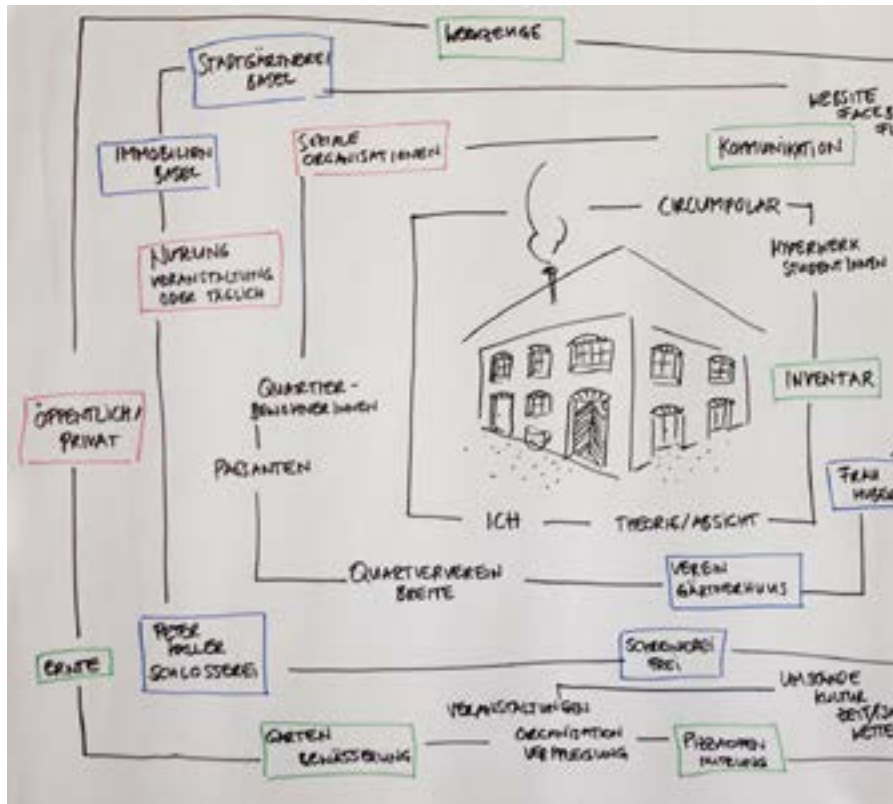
WOHNGENGE

STADTGÄRTNEREI BASEL

WEBSITE FACEB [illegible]

IMMOBILIEN BASEL

SOZIALE ORGANISATIONEN

KOMMUNIKATION

CIRCUMPOLAR

HYPERWERK STUDENT INNEN

NUTZUNG VERANSTALTUNG ODER TÄGLICH

QUARTIER-BEWOHNER INNEN

INVENTAR

ÖFFENTLICH / PRIVAT

PASSANTEN

FRAU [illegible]

ICH

THEORIE/ABSICHT

QUARTIERVEREIN BREITE

VEREIN GÄRTNERHAUS

PETER HALLER SCHLOSSEREI

SCHREINEREI FREI

ERNTE

UMSTÄNDE KULTUR ZEIT/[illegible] WETTER

VERANSTALTUNGEN

GARTEN BEWÄSSERUNG

ORGANISATION VERPFLEGUNG

PERMAKULTUR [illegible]